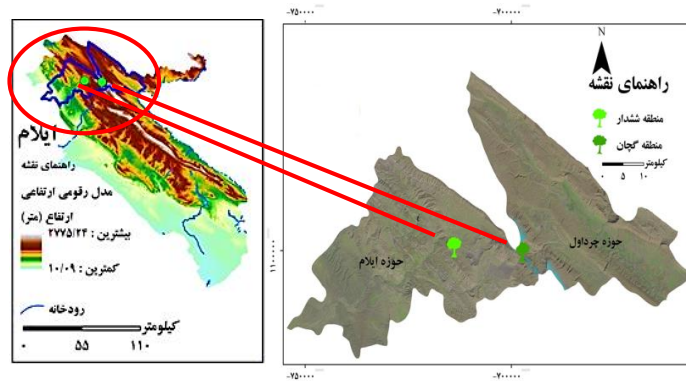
ایلام

راهنمای نقشه

مدل رقومی ارتفاعی

ارتفاع (متر)

بیشترین : ۲۷۷۵/۲۴

کمترین : ۱۰/۰۹

رودخانه

کیلومتر

۰ ۵۵ ۱۱۰

-۷۵۰۰۰۰ -۷۰۰۰۰۰

N

راهنمای نقشه

منطقه ششدار

منطقه گچان

کیلومتر

۰ 5 10

حوزه ایلام

حوزه چرداول

۱۱۰۰۰۰۰

-۷۵۰۰۰۰ -۷۰۰۰۰۰